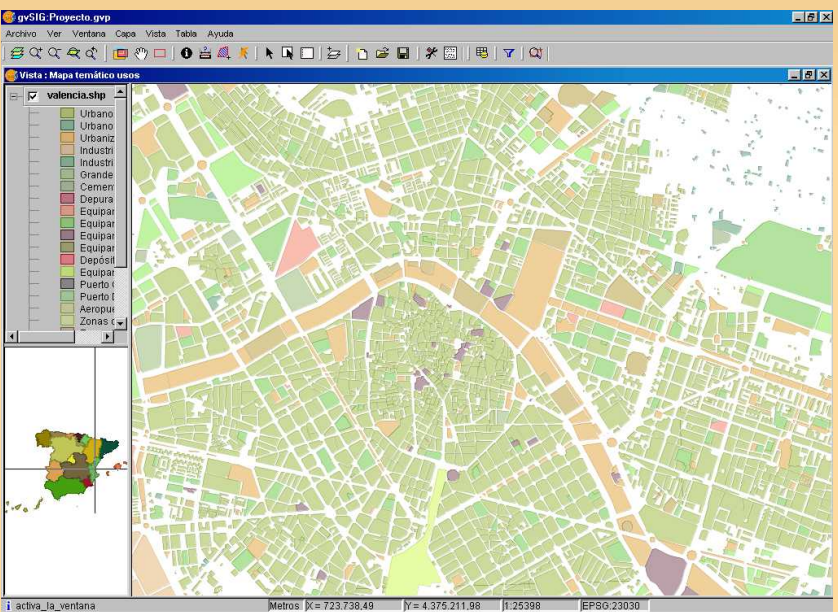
gvSIG:Proyecto.gvp

Archivo Ver Ventana Capa Vista Tabla Ayuda

Vista : Mapa temático usos

valencia.shp

Urbano
Urbano
Urbaniz
Industri
Industri
Grande
Cemen
Depura
Equipar
Equipar
Equipar
Equipar
Depósit
Equipar
Puerto
Puerto
Aeropue
Zonas

activa_la_ventana | Metros | X = 723.738,49 | Y = 4.375.211,98 | 1:25398 | EPSG:23030